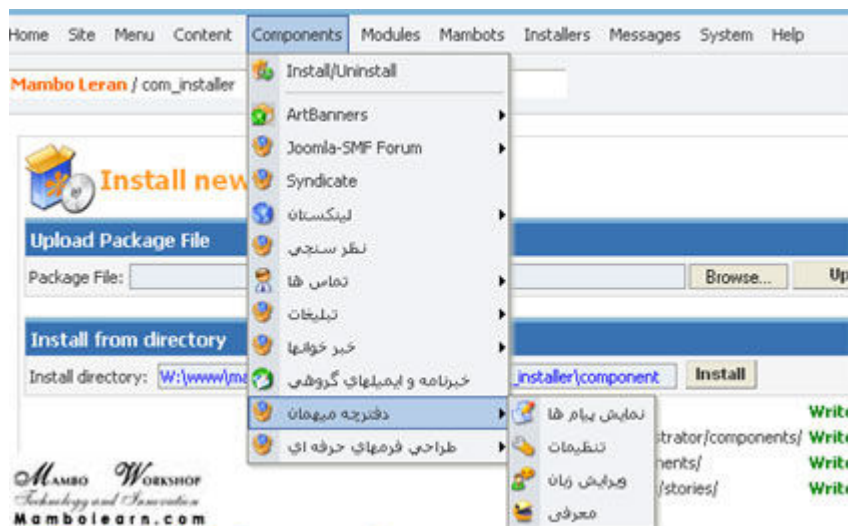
Home Site Menu Content Components Modules Mambots Installers Messages System Help

Mambo Leran / com_installer

Install/Uninstall

ArtBanners

Joomla-SMF Forum

Syndicate

لینکستان

نظر سنجی

تماس ها

تبلیغات

خبر خوانها

خبرنامه و ایمیلهای گروهی

دفترچه میهمان

طراحی فرمهای حرفه ای

نمایش پیام ها

تنظیمات

ویرایش زبان

معرفی

Install new

Upload Package File

Package File:

Browse...

Up

Install from directory

Install directory: W:\www\ma

_installer\component

Install

strator/components/

nents/

/stories/

Writ

Writ

Writ

Writ

Mambo Workshop

Technology and Innovation

Mambolearn.com